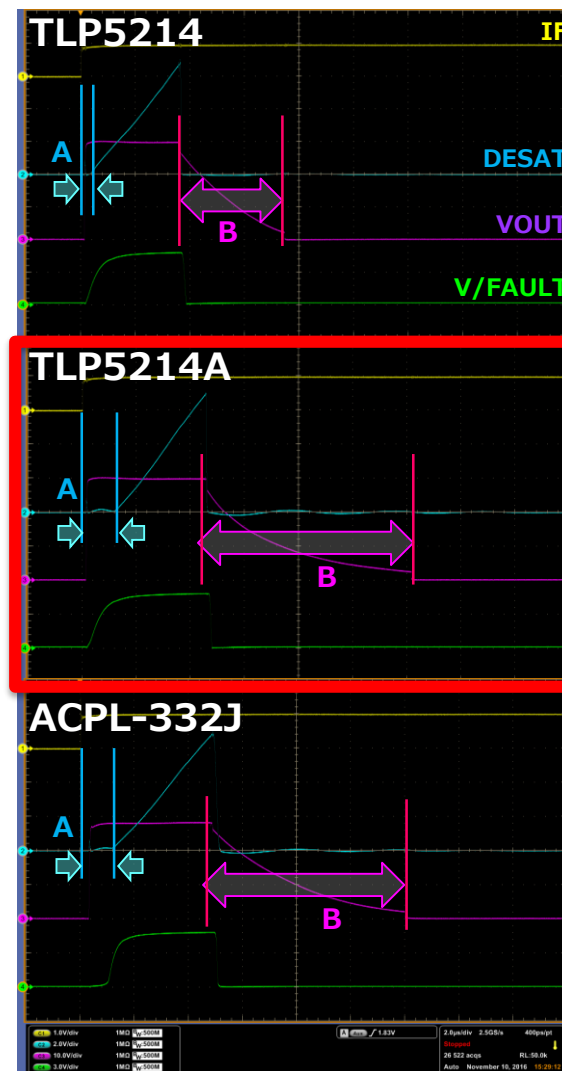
TLP5214

IF

A

DESAT

B

VOUT

V/FAULT

TLP5214A

A

B

ACPL-332J

A

B

1.0V/div 1MΩ 500M
2.0V/div 1MΩ 500M
10.0V/div 1MΩ 500M
3.0V/div 1MΩ 500M

A / 1.83V

2.0μs/div 2.5GS/s 400ps/pt
Stopped
26 522 acqs RL:50.0k
Auto November 10, 2016 15:29:12